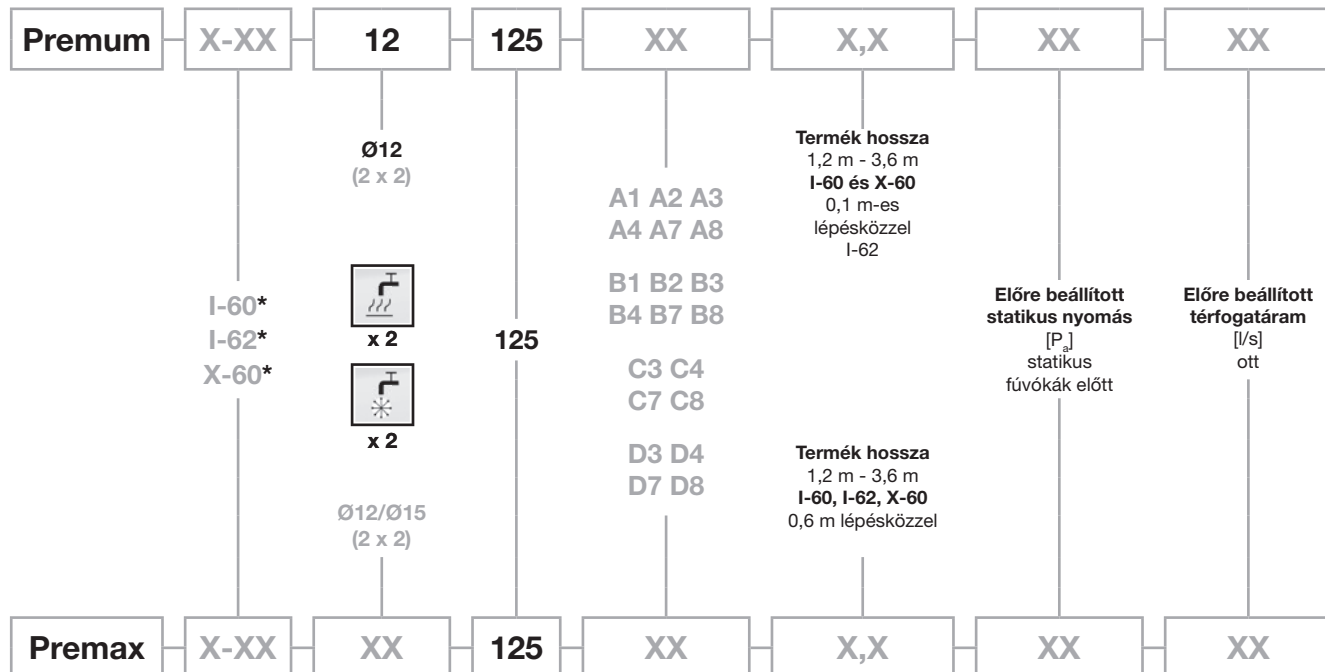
Premum X-XX 12 125 XX X,X XX XX

Ø12
(2 x 2)

x 2

x 2

Ø12/Ø15
(2 x 2)

I-60*
I-62*
X-60*

125

A1 A2 A3
A4 A7 A8

B1 B2 B3
B4 B7 B8

C3 C4
C7 C8

D3 D4
D7 D8

Termék hossza
1,2 m - 3,6 m
I-60 és X-60
0,1 m-es lépésközzel
I-62

Termék hossza
1,2 m - 3,6 m
I-60, I-62, X-60
0,6 m lépésközzel

Előre beállított statikus nyomás
[$P_a$]
statikus fúvókák előtt

Előre beállított térfogatáram
[l/s]
ott

Premax X-XX XX 125 XX X,X XX XX